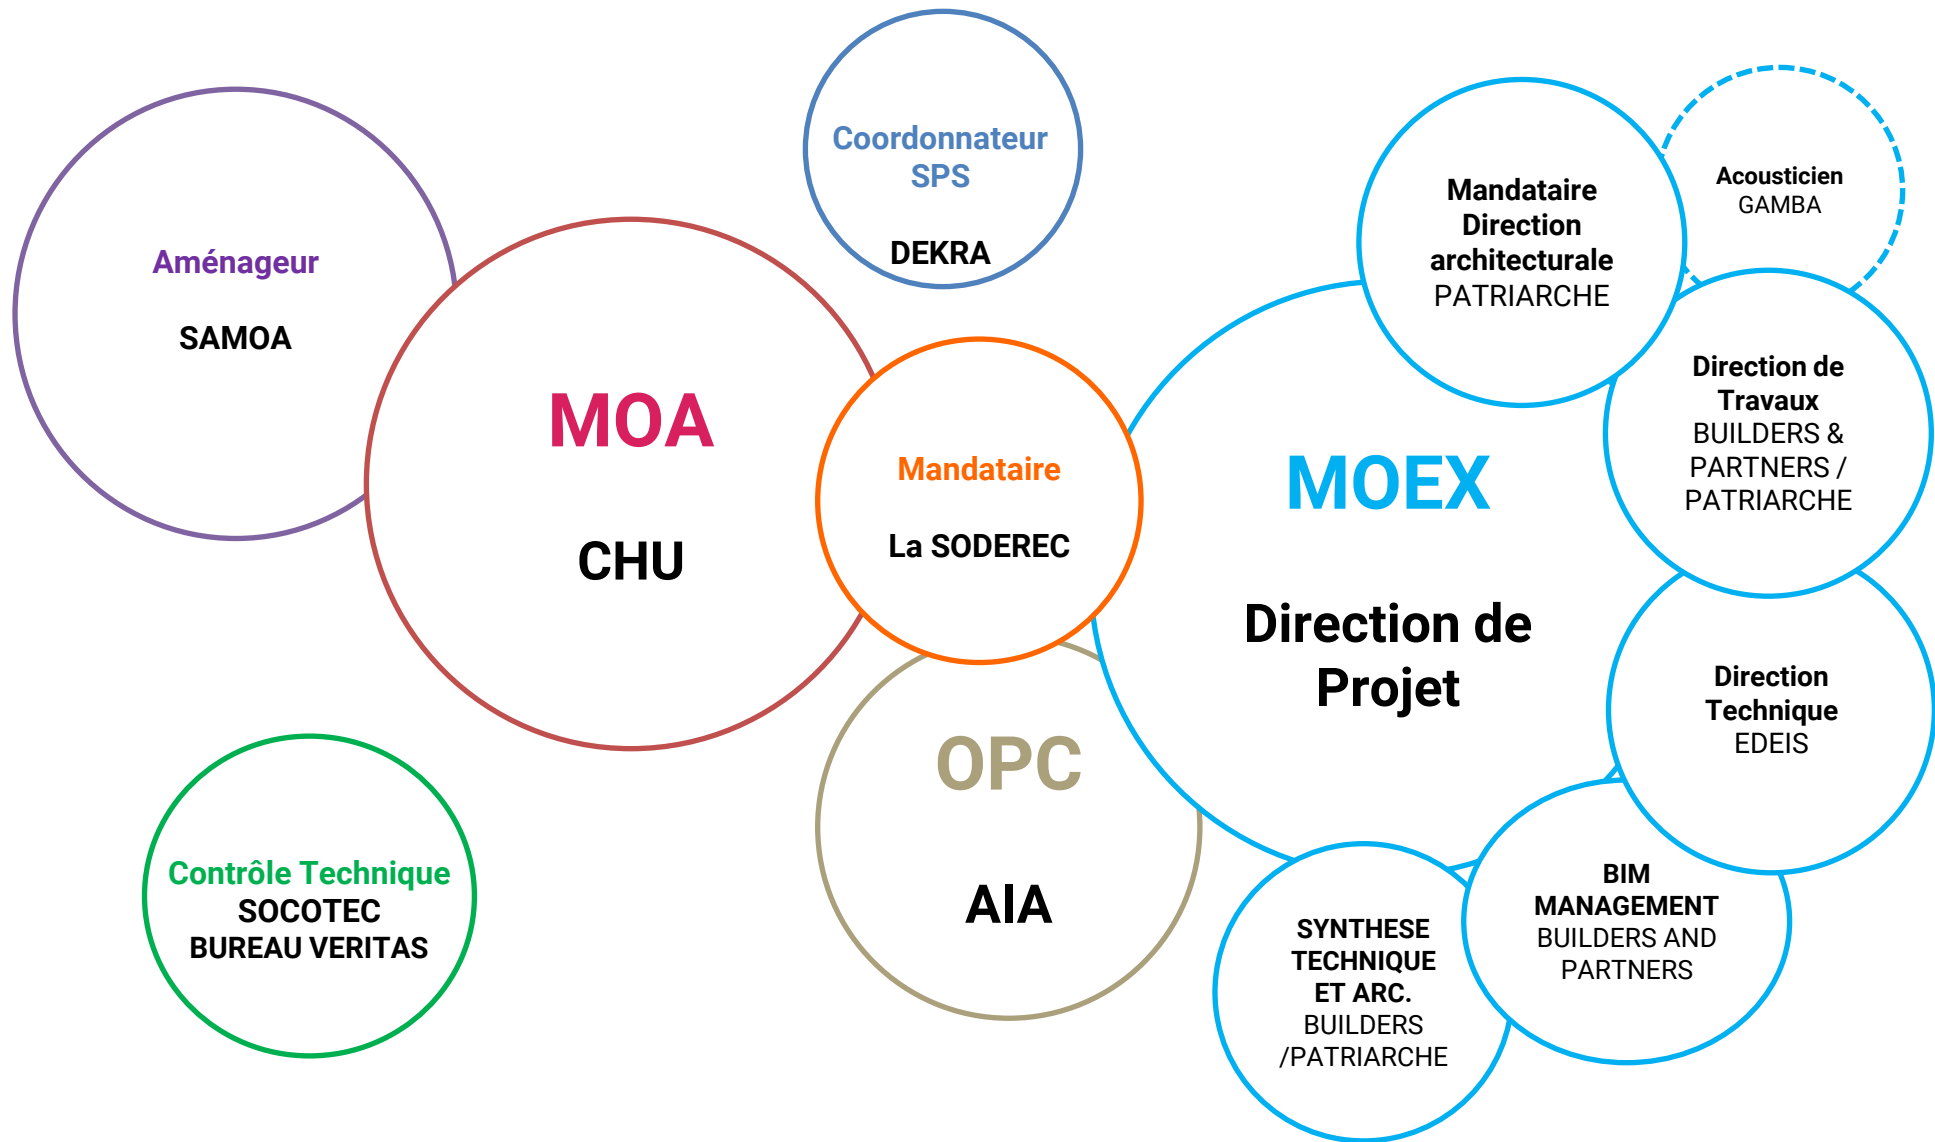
Aménageur

SAMOA

Coordonnateur SPS

DEKRA

MOA

CHU

Mandataire

La SODEREC

Mandataire Direction architecturale
PATRIARCHE

Acousticien
GAMBA

Direction de Travaux
BUILDERS & PARTNERS / PATRIARCHE

MOEX

Direction de Projet

Direction Technique
EDEIS

OPC

AIA

Contrôle Technique
SOCOTEC
BUREAU VERITAS

BIM MANAGEMENT
BUILDERS AND PARTNERS

SYNTHESE TECHNIQUE ET ARC.
BUILDERS /PATRIARCHE